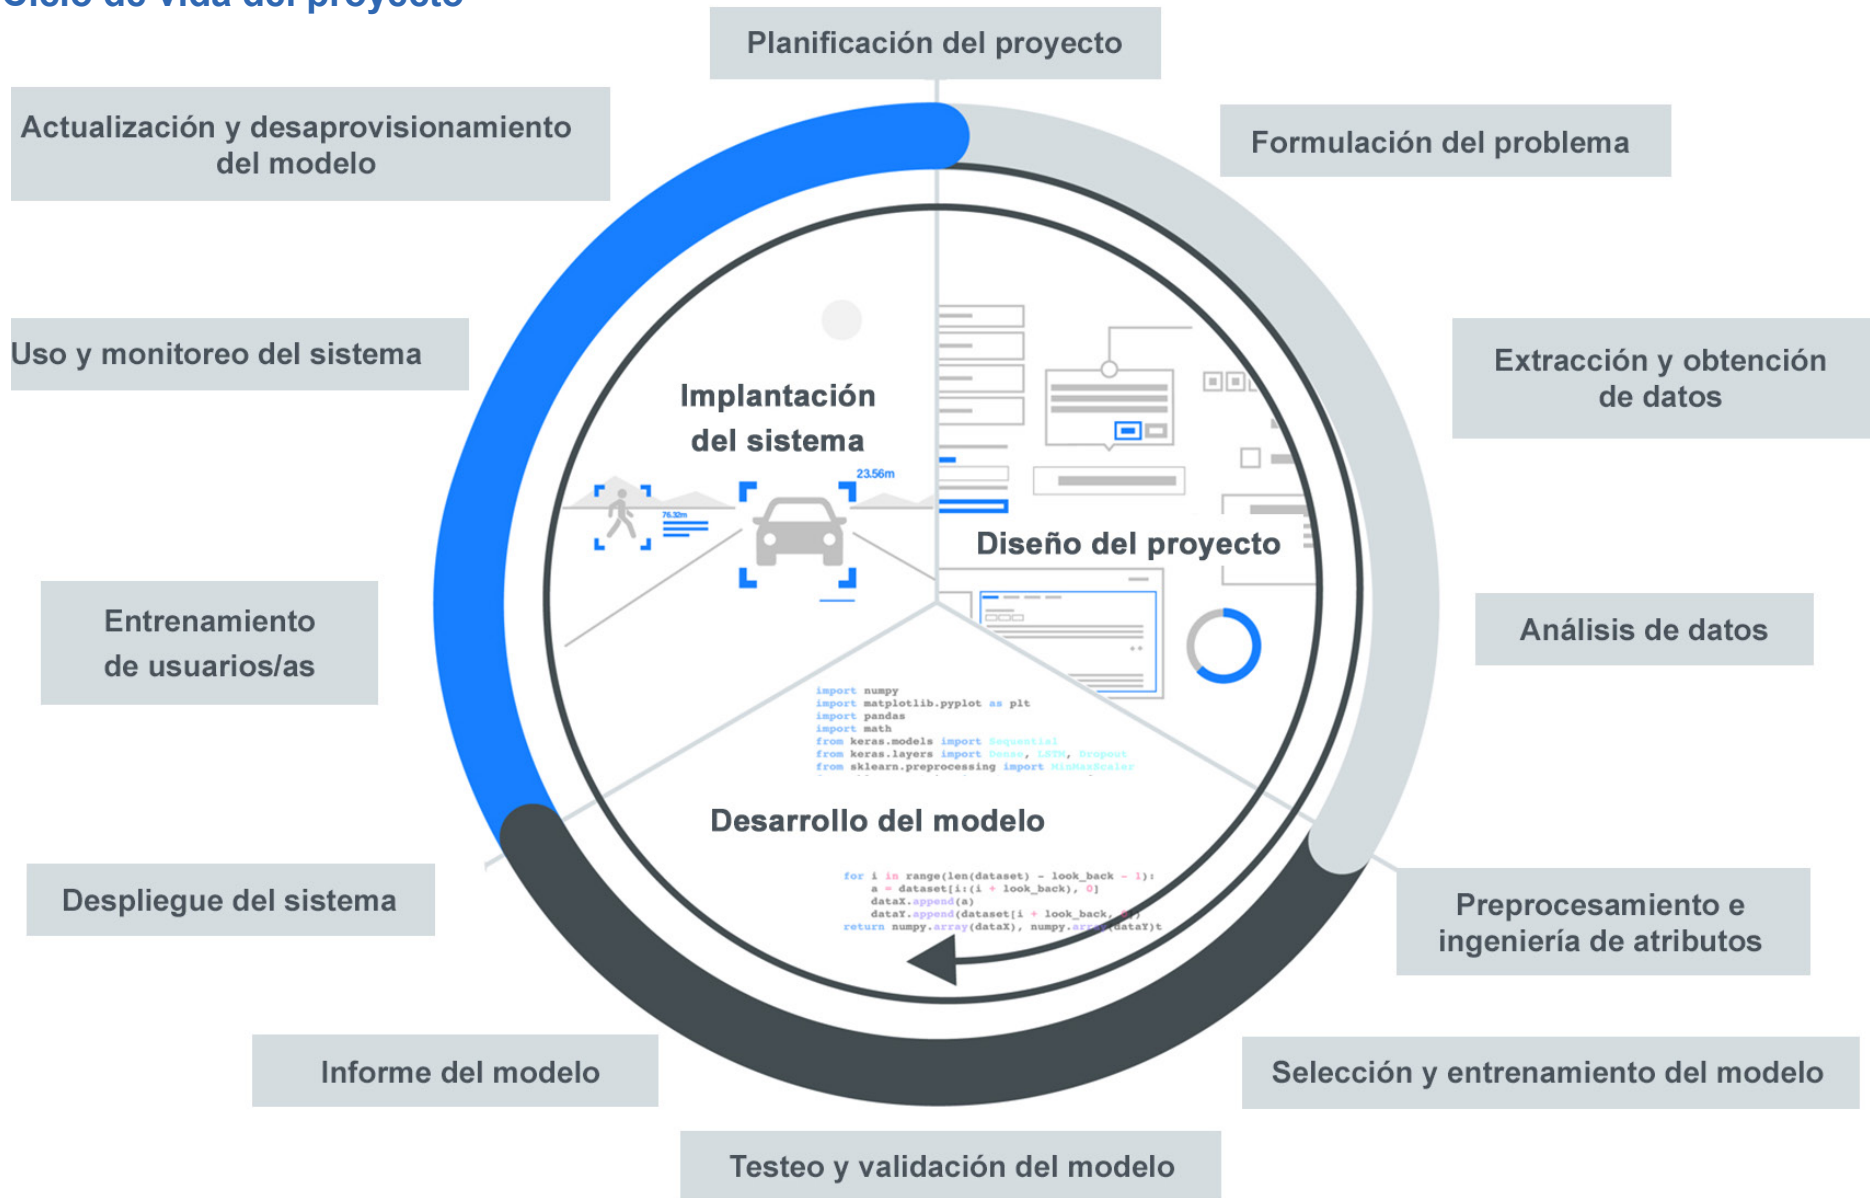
Ciclo de vida del proyecto

Planificación del proyecto

Actualización y desaprovisionamiento del modelo

Formulación del problema

Uso y monitoreo del sistema

Extracción y obtención de datos

Implantación del sistema

23.56m

76.32m

Diseño del proyecto

Entrenamiento de usuarios/as

Análisis de datos

import numpy
import matplotlib.pyplot as plt
import pandas
import math
from keras.models import Sequential
from keras.layers import Dense, LSTM, Dropout
from sklearn.preprocessing import MinMaxScaler

Desarrollo del modelo

for i in range(len(dataset) - look_back - 1):
a = dataset[i:(i + look_back), 0]
dataX.append(a)
dataY.append(dataset[i + look_back, 0])
return numpy.array(dataX), numpy.array(dataY)

Despliegue del sistema

Preprocesamiento e ingeniería de atributos

Informe del modelo

Selección y entrenamiento del modelo

Testeo y validación del modelo